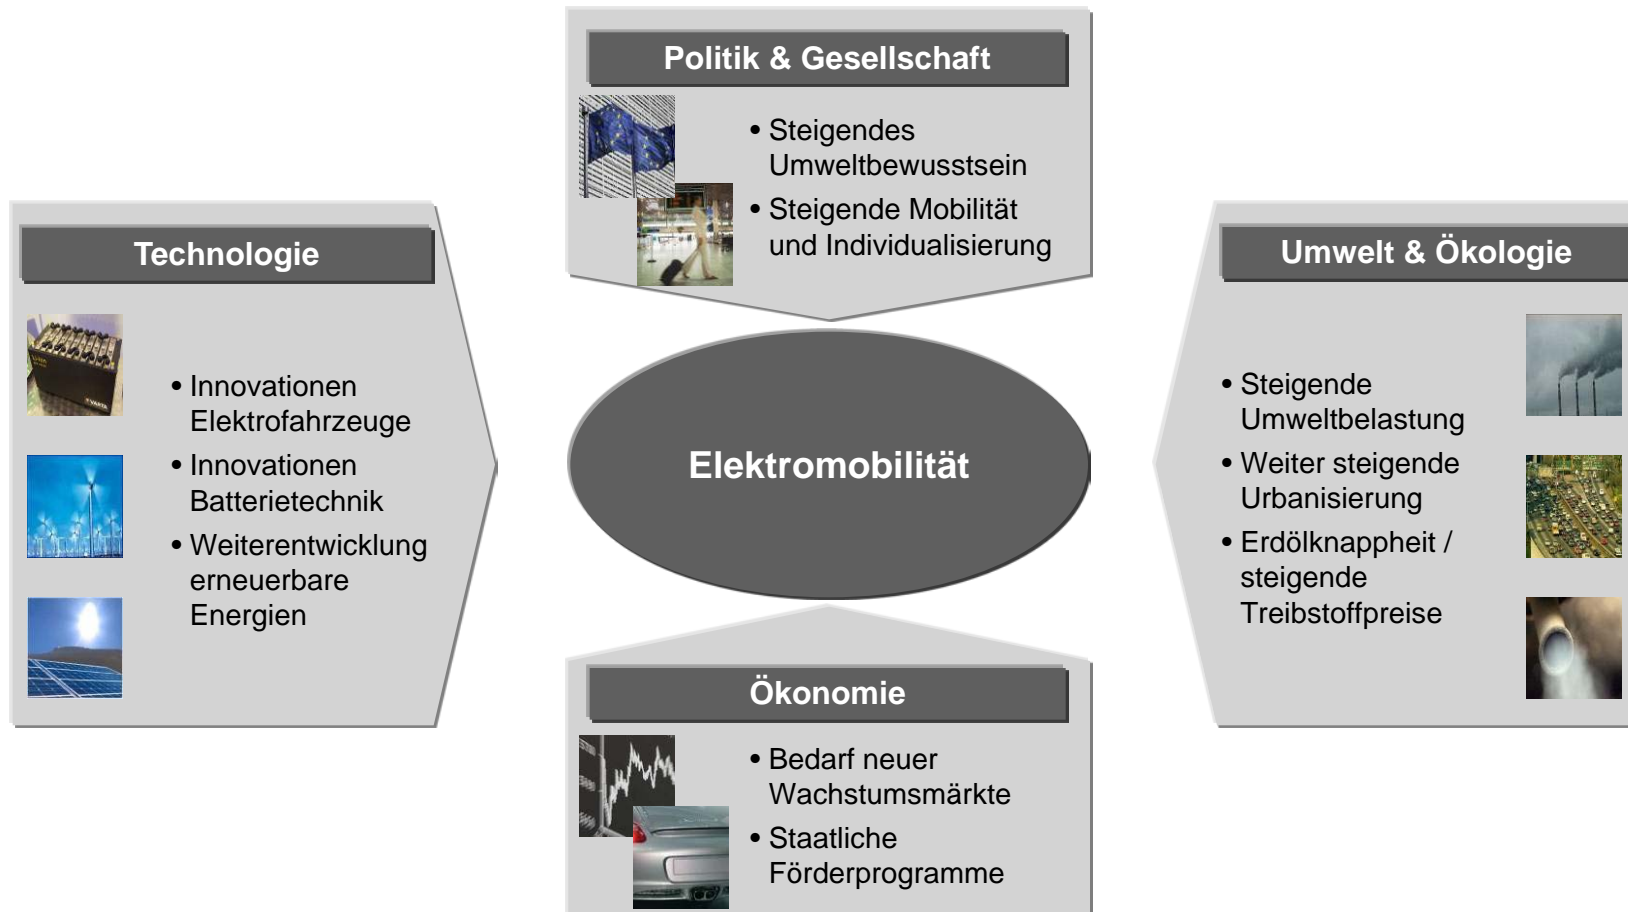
Politik & Gesellschaft

• Steigendes Umweltbewusstsein
• Steigende Mobilität und Individualisierung

Technologie

• Innovationen Elektrofahrzeuge
• Innovationen Batterietechnik
• Weiterentwicklung erneuerbare Energien

Elektromobilität

Umwelt & Ökologie

• Steigende Umweltbelastung
• Weiter steigende Urbanisierung
• Erdölknappheit / steigende Treibstoffpreise

Ökonomie

• Bedarf neuer Wachstumsmärkte
• Staatliche Förderprogramme